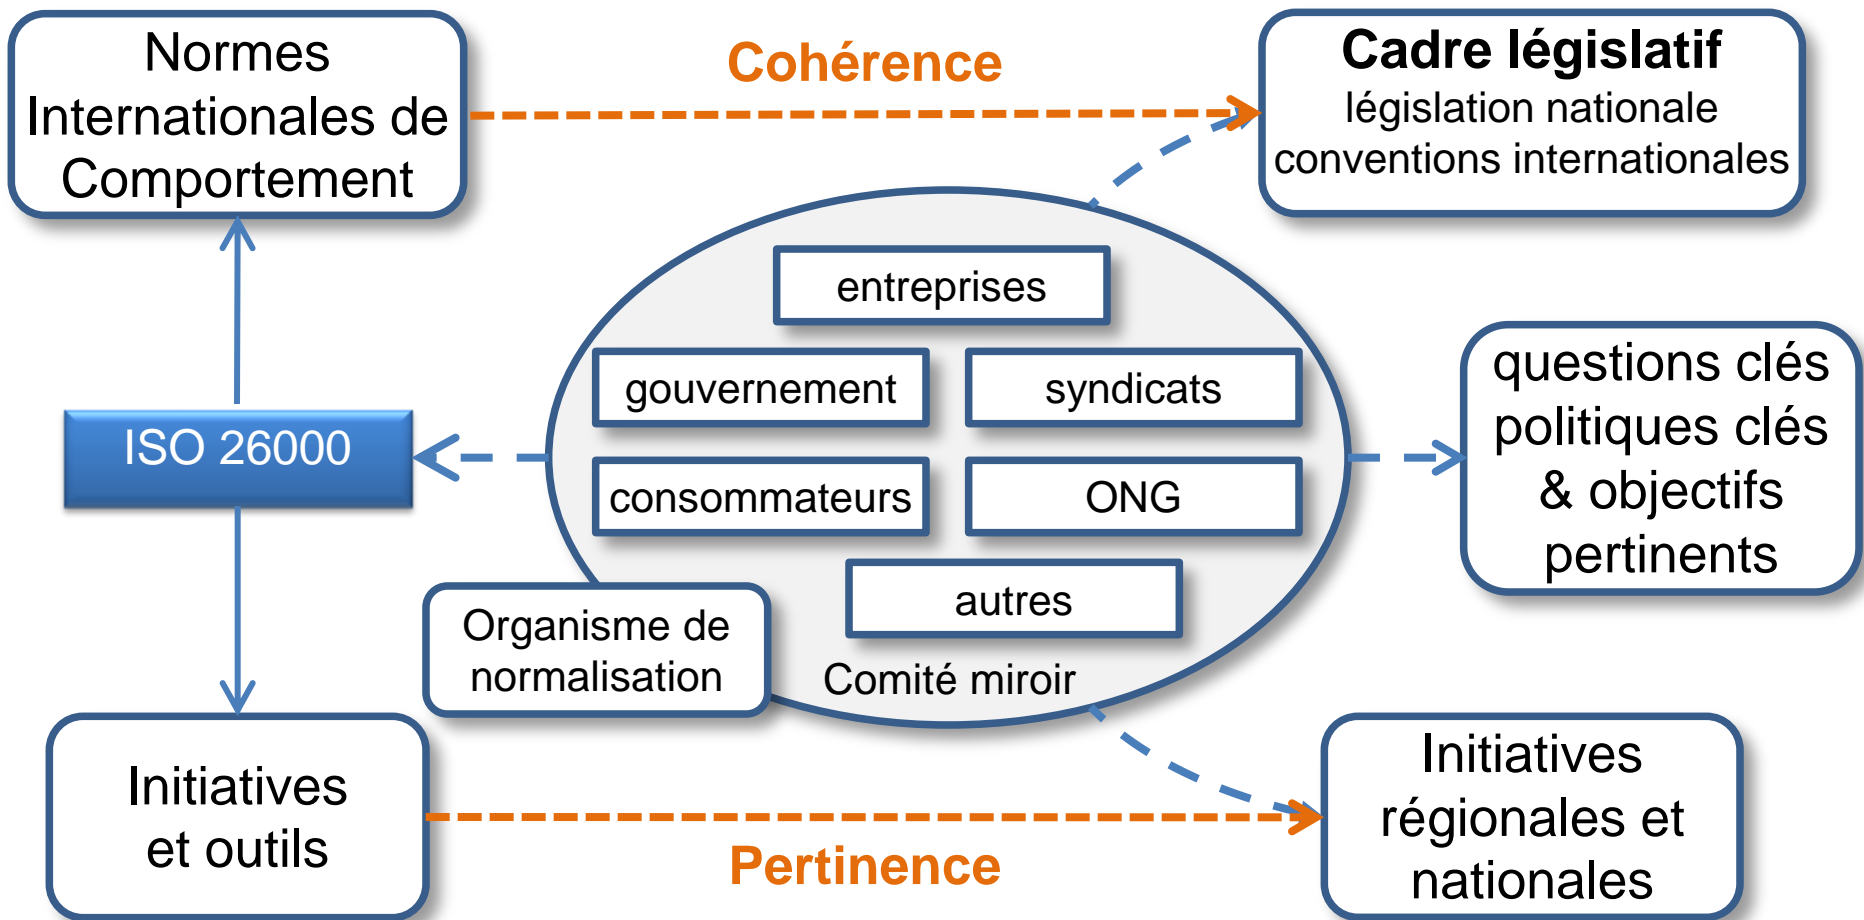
Normes Internationales de Comportement

Cohérence

Cadre législatif
législation nationale
conventions internationales

entreprises

gouvernement

syndicats

ISO 26000

consommateurs

ONG

questions clés politiques clés & objectifs pertinents

autres

Organisme de normalisation

Comité miroir

Initiatives et outils

Pertinence

Initiatives régionales et nationales